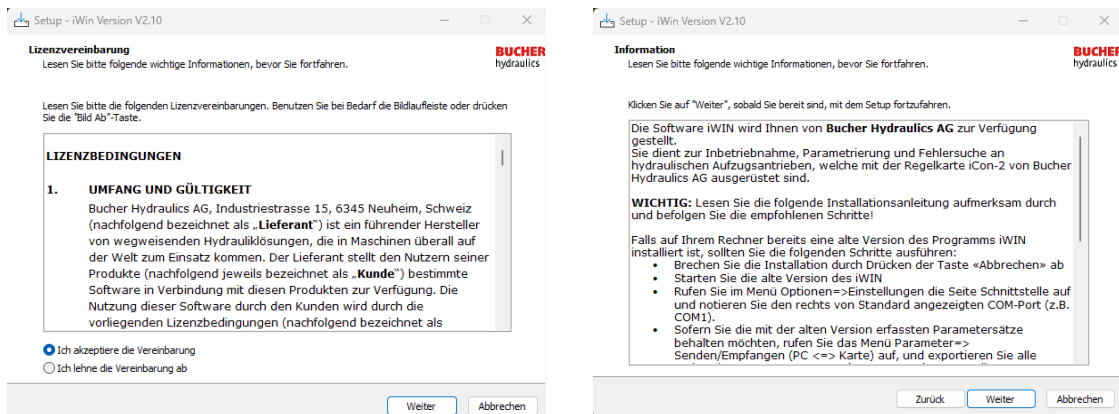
Setup - iWin Version V2.10

Lizenzvereinbarung
Lesen Sie bitte folgende wichtige Informationen, bevor Sie fortfahren.

BUCHER hydraulics

Lesen Sie bitte die folgenden Lizenzvereinbarungen. Benutzen Sie bei Bedarf die Bildlaufleiste oder drücken Sie die "Bild Ab"-Taste.

LIZENZBEDINGUNGEN

1. UMFANG UND GÜLTIGKEIT
Bucher Hydraulics AG, Industriestrasse 15, 6345 Neuheim, Schweiz (nachfolgend bezeichnet als „Lieferant") ist ein führender Hersteller von wegweisenden Hydrauliklösungen, die in Maschinen überall auf der Welt zum Einsatz kommen. Der Lieferant stellt den Nutzern seiner Produkte (nachfolgend jeweils bezeichnet als „Kunde") bestimmte Software in Verbindung mit diesen Produkten zur Verfügung. Die Nutzung dieser Software durch den Kunden wird durch die vorliegenden Lizenzbedingungen (nachfolgend bezeichnet als

Ich akzeptiere die Vereinbarung
Ich lehne die Vereinbarung ab

Weiter Abbrechen

Setup - iWin Version V2.10

Information
Lesen Sie bitte folgende wichtige Informationen, bevor Sie fortfahren.

BUCHER hydraulics

Klicken Sie auf "Weiter", sobald Sie bereit sind, mit dem Setup fortzufahren.

Die Software iWIN wird Ihnen von Bucher Hydraulics AG zur Verfügung gestellt.
Sie dient zur Inbetriebnahme, Parametrierung und Fehlersuche an hydraulischen Aufzugsantrieben, welche mit der Regelkarte iCon-2 von Bucher Hydraulics AG ausgerüstet sind.

WICHTIG: Lesen Sie die folgende Installationsanleitung aufmerksam durch und befolgen Sie die empfohlenen Schritte!

Falls auf Ihrem Rechner bereits eine alte Version des Programms iWIN installiert ist, sollten Sie die folgenden Schritte ausführen:
• Brechen Sie die Installation durch Drücken der Taste «Abbrechen» ab
• Starten Sie die alte Version des iWIN
• Rufen Sie im Menü Optionen=>Einstellungen die Seite Schnittstelle auf und notieren Sie den rechts von Standard angezeigten COM-Port (z.B. COM1).
• Sofern Sie die mit der alten Version erfassten Parametersätze behalten möchten, rufen Sie das Menü Parameter=> Senden/Empfangen (PC <=> Karte) auf, und exportieren Sie alle

Zurück Weiter Abbrechen